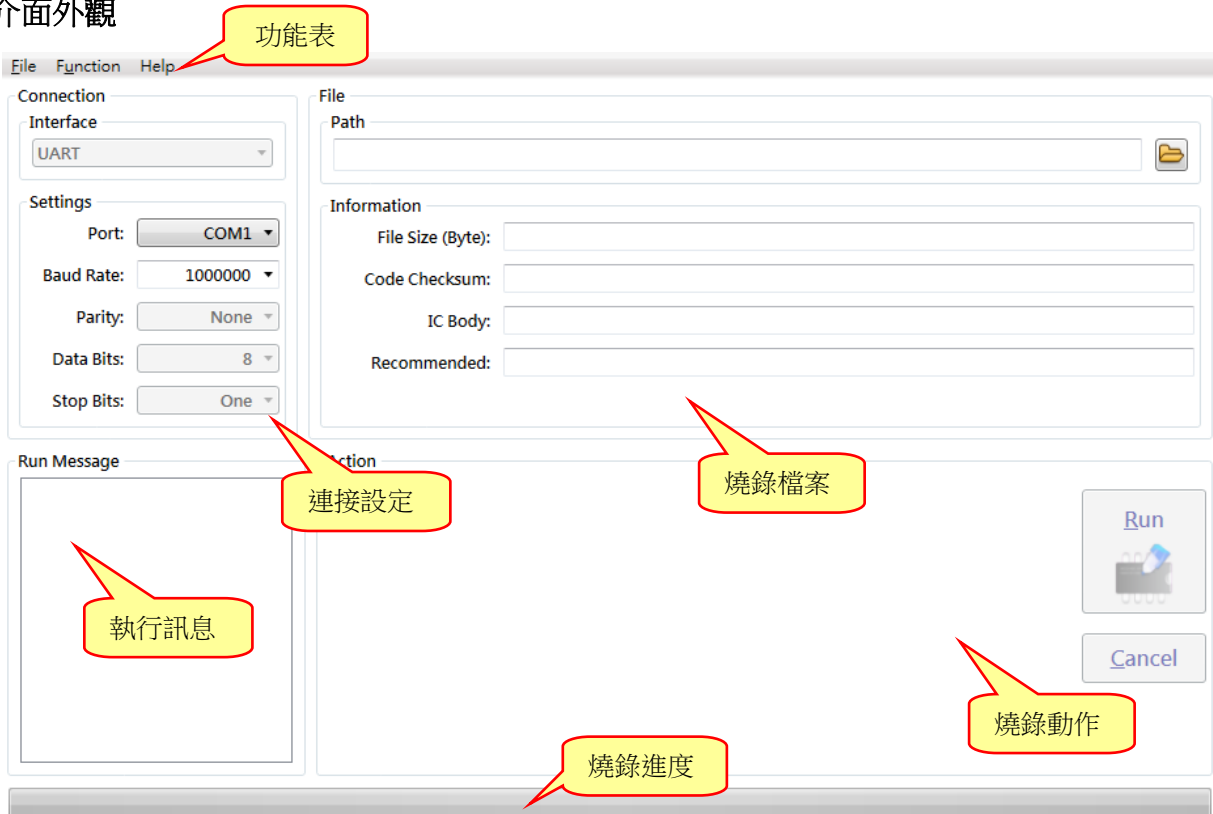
介面外觀

功能表

File Function Help

Connection

Interface

UART

Settings

Port: COM1

Baud Rate: 1000000

Parity: None

Data Bits: 8

Stop Bits: One

File

Path

Information

File Size (Byte):

Code Checksum:

IC Body:

Recommended:

燒錄檔案

Run Message

連接設定

Action

Run

執行訊息

Cancel

燒錄動作

燒錄進度